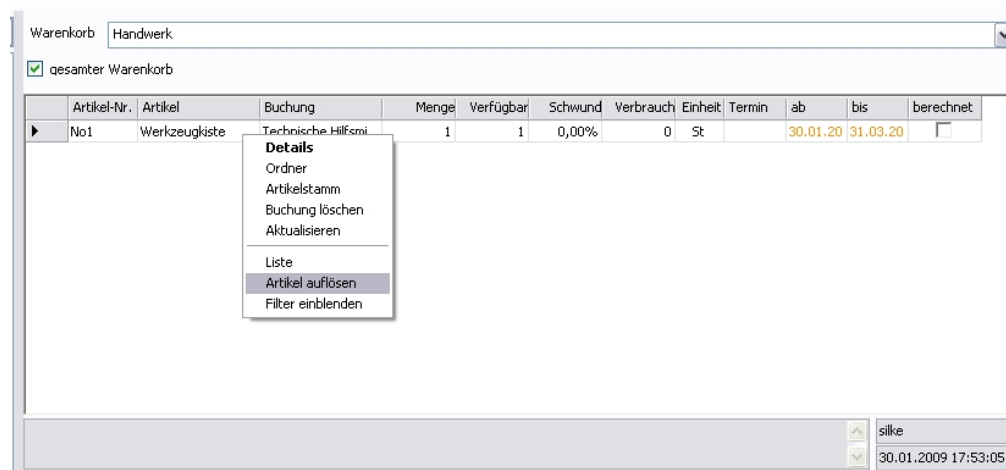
Warenkorb Handwerk

gesamter Warenkorb

| | Artikel-Nr. | Artikel | Buchung | Menge | Verfügbar | Schwund | Verbrauch | Einheit | Termin | ab | bis | berechnet |
|---|---|---|---|---|---|---|---|---|---|---|---|---|
| ▶ | No1 | Werkzeugkiste | Technische Hilfsmi | 1 | 1 | 0,00% | 0 | St | | 30.01.20 | 31.03.20 | |

Details
Ordner
Artikelstamm
Buchung löschen
Aktualisieren
Liste
Artikel auflösen
Filter einblenden

silke
30.01.2009 17:53:05